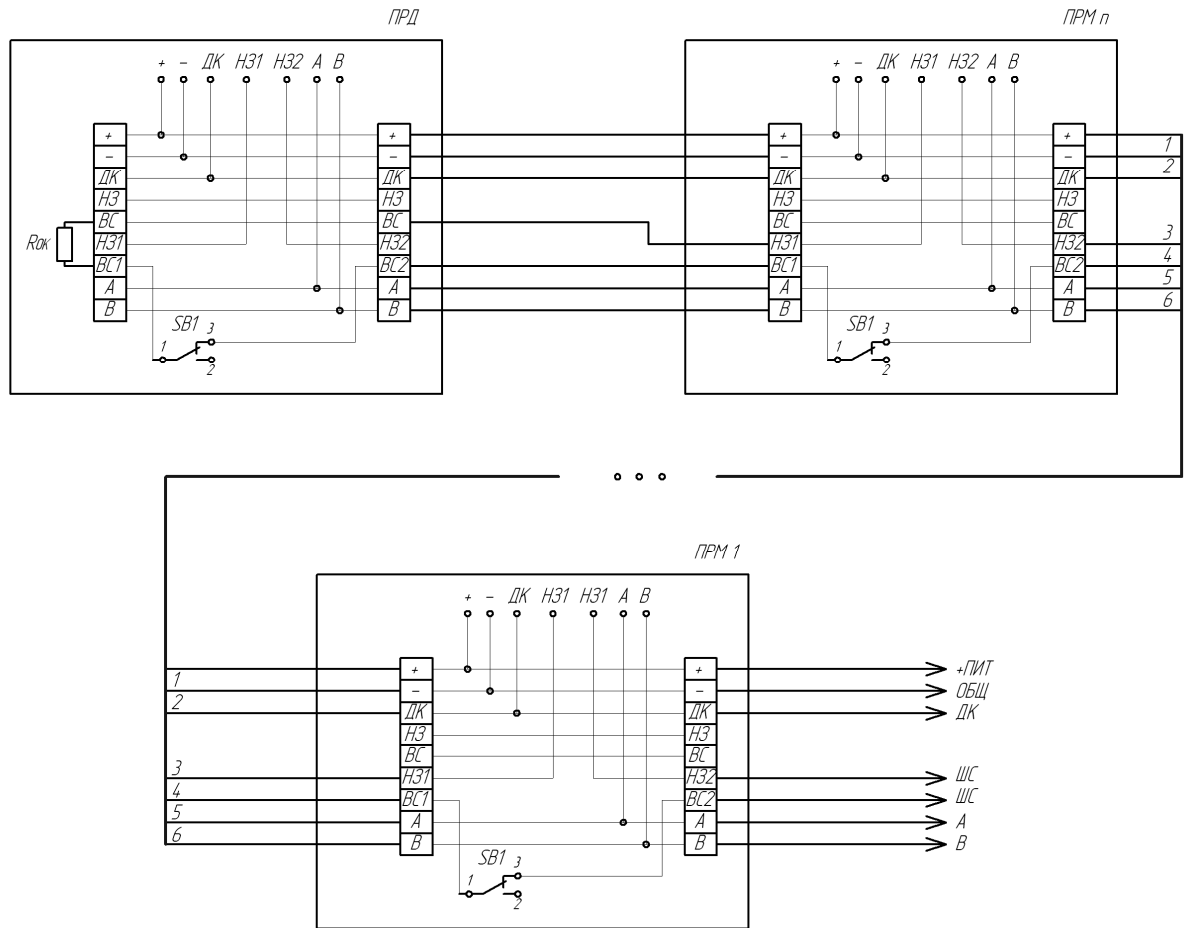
ПРД

+ – ДК НЗ1 НЗ2 А В

+
–
ДК
НЗ
ВС
НЗ1
ВС1
А
В

Rок

+
–
ДК
НЗ
ВС
НЗ2
ВС2
А
В

SB1 3
1
2

ПРМ n

+ – ДК НЗ1 НЗ2 А В

+
–
ДК
НЗ
ВС
НЗ1
ВС1
А
В

+
–
ДК
НЗ
ВС
НЗ2
ВС2
А
В

1
2
3
4
5
6

SB1 3
1
2

ПРМ 1

+ – ДК НЗ1 НЗ1 А В

1
2
3
4
5
6

+
–
ДК
НЗ
ВС
НЗ1
ВС1
А
В

+
–
ДК
НЗ
ВС
НЗ2
ВС2
А
В

+ПИТ
ОБЩ
ДК
ШС
ШС
А
В

SB1 3
1
2